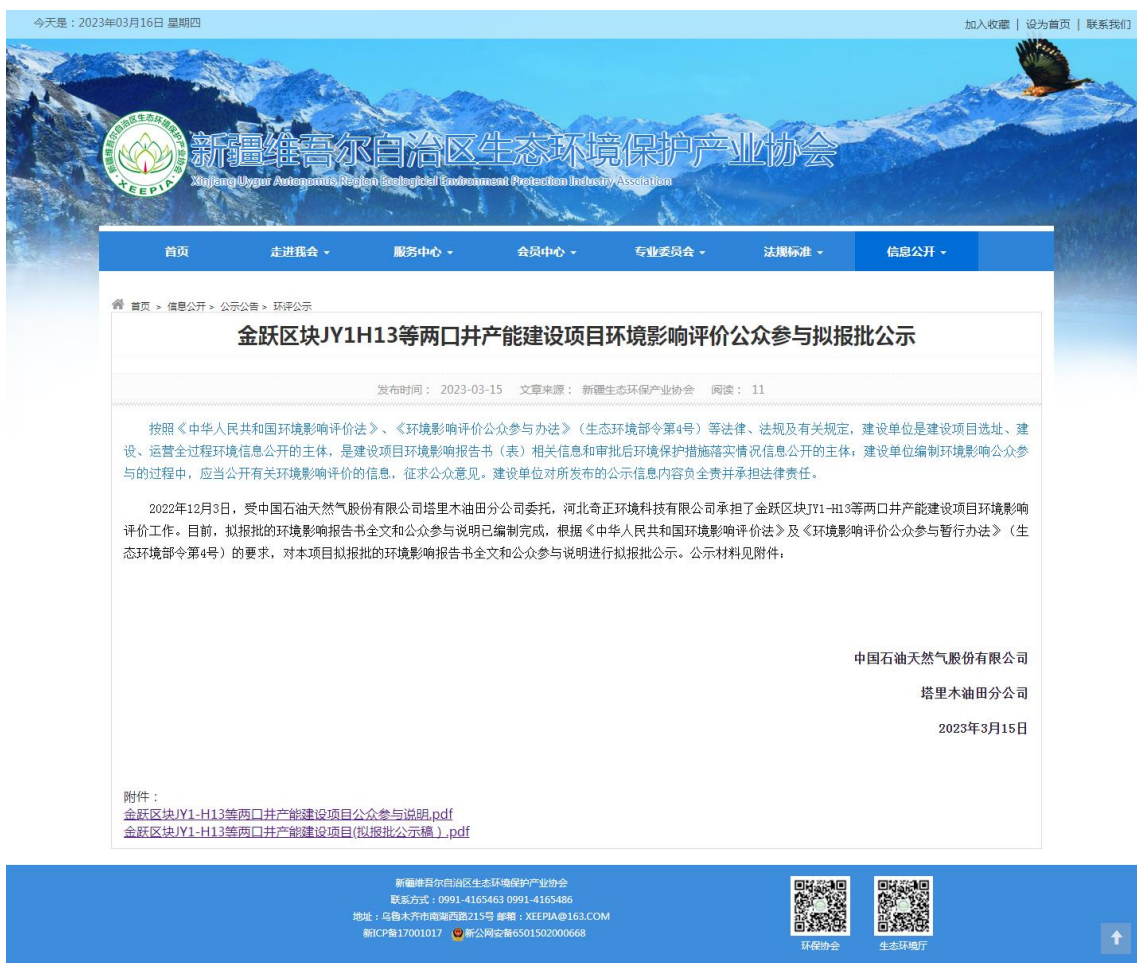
今天是：2023年03月16日 星期四

加入收藏 | 设为首页 | 联系我们

新疆维吾尔自治区生态环境保护产业协会
XEEPIA
Xinjiang Uygur Autonomous Region Ecological Environment Protection Industry Association

首页 走进我会 服务中心 会员中心 专业委员会 法规标准 信息公开

首页 > 信息公开 > 公示公告 > 环评公示

金跃区块JY1H13等两口井产能建设项目环境影响评价公众参与拟报批公示

发布时间： 2023-03-15 文章来源： 新疆生态环保产业协会 阅读： 11

按照《中华人民共和国环境影响评价法》、《环境影响评价公众参与办法》（生态环境部令第4号）等法律、法规及有关规定，建设单位是建设项目选址、建设、运营全过程环境信息公开的主体，是建设项目环境影响报告书（表）相关信息和审批后环境保护措施落实情况信息公开的主体；建设单位编制环境影响公众参与的过程中，应当公开有关环境影响评价的信息，征求公众意见。建设单位对所发布的公示信息内容负全责并承担法律责任。

2022年12月3日，受中国石油天然气股份有限公司塔里木油田分公司委托，河北奇正环境科技有限公司承担了金跃区块JY1-H13等两口井产能建设项目环境影响评价工作。目前，拟报批的环境影响报告书全文和公众参与说明已编制完成，根据《中华人民共和国环境影响评价法》及《环境影响评价公众参与暂行办法》（生态环境部令第4号）的要求，对本项目拟报批的环境影响报告书全文和公众参与说明进行拟报批公示。公示材料见附件：

中国石油天然气股份有限公司

塔里木油田分公司

2023年3月15日

附件：
金跃区块JY1-H13等两口井产能建设项目公众参与说明.pdf
金跃区块JY1-H13等两口井产能建设项目(拟报批公示稿）.pdf

新疆维吾尔自治区生态环境保护产业协会
联系方式：0991-4165463 0991-4165486
地址：乌鲁木齐市南湖西路215号 邮箱：XEEPIA@163.COM
新ICP备17001017 新公网安备6501502000668

环保协会 生态环境厅